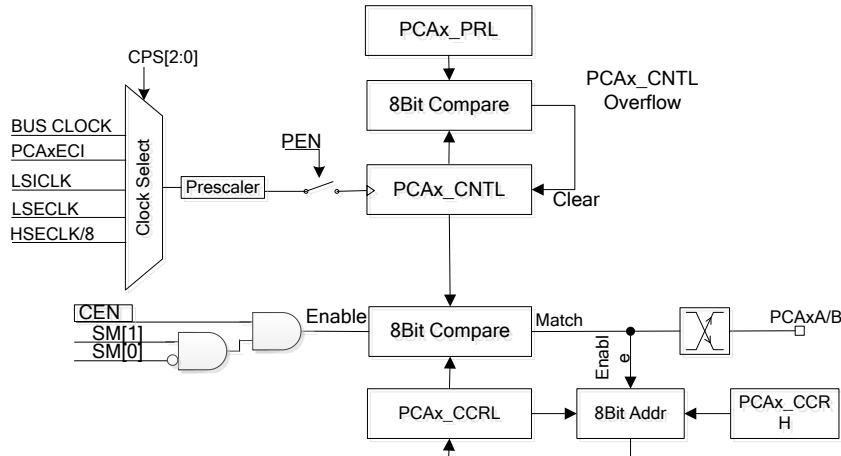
PCAx_PRL

CPS[2:0]

PCAx_CNTL Overflow

8Bit Compare

BUS CLOCK
PCAxECI
LSICLK
LSECLK
HSECLK/8

Clock Select

PEN

Prescaler

PCAx_CNTL

Clear

CEN
SM[1]
SM[0]

Enable

8Bit Compare

Match

PCAxA/B

Enabl e

PCAx_CCRL

8Bit Addr

PCAx_CCR H